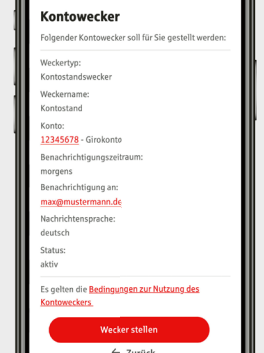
Kontowecker

Folgender Kontowecker soll für Sie gestellt werden:

Weckertyp:
Kontostandswecker

Weckername:
Kontostand

Konto:
12345678 - Girokonto

Benachrichtigungszeitraum:
morgens

Benachrichtigung an:
max@mustermann.de

Nachrichtensprache:
deutsch

Status:
aktiv

Es gelten die Bedingungen zur Nutzung des Kontoweckers

Wecker stellen

← Zurück